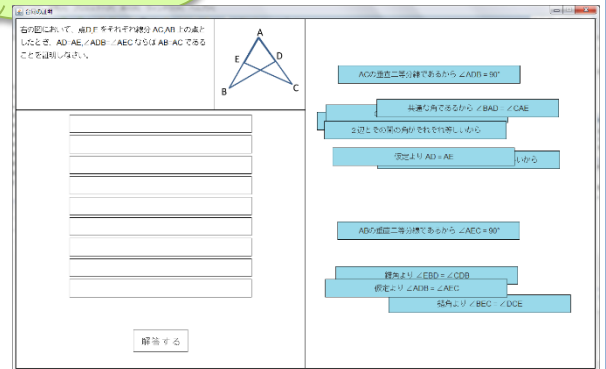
合同の証明

右の図において、点D,Eをそれぞれ線分AC,AB上の点としたとき、AD=AE,∠ADB=∠AECならばAB=ACであることを証明しなさい。

A
E
D
B
C

解答する

ACの垂直二等分線であるから ∠ADB = 90°

共通な角であるから ∠BAD = ∠CAE

2辺とその間の角がそれぞれ等しいから

仮定より AD = AE

いから

ABの垂直二等分線であるから ∠AEC = 90°

錯角より ∠EBD = ∠CDB

仮定より ∠ADB = ∠AEC

錯角より ∠BEC = ∠DCE